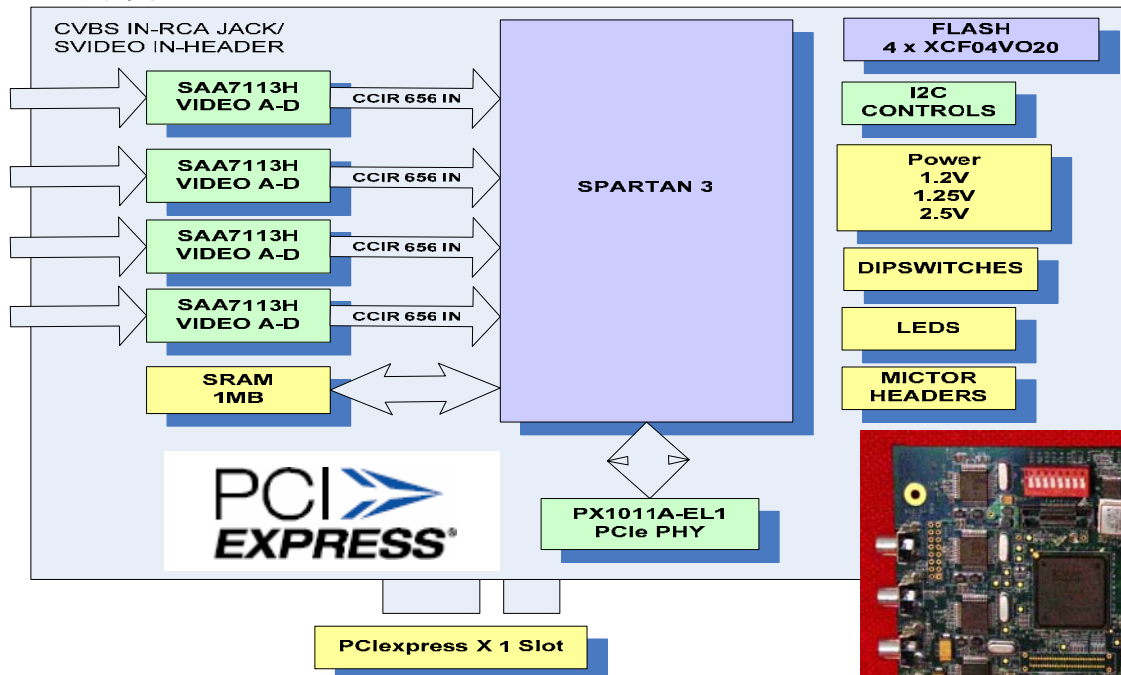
CVBS IN-RCA JACK/
SVIDEO IN-HEADER

SAA7113H
VIDEO A-D

CCIR 656 IN

SAA7113H
VIDEO A-D

CCIR 656 IN

SAA7113H
VIDEO A-D

CCIR 656 IN

SAA7113H
VIDEO A-D

CCIR 656 IN

SRAM
1MB

SPARTAN 3

FLASH
4 x XCF04VO20

I2C
CONTROLS

Power
1.2V
1.25V
2.5V

DIPSWITCHES

LEDS

MICTOR
HEADERS

PCI
EXPRESS®

PX1011A-EL1
PCIe PHY

PCIexpress X 1 Slot